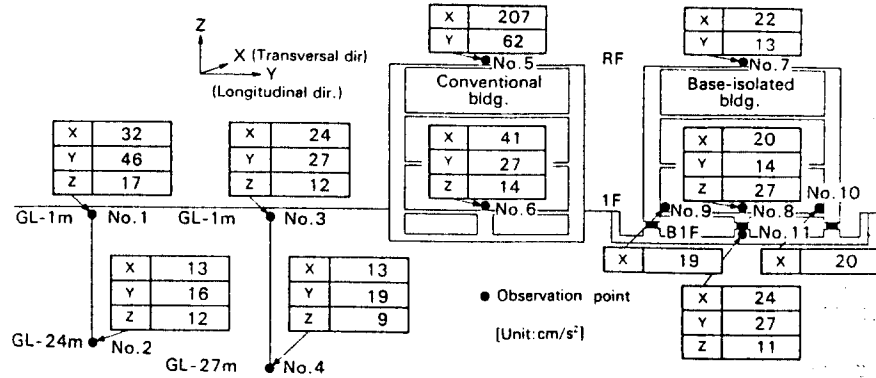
Z
X (Transversal dir)
Y
(Longitudinal dir.)

| X | 207 |
|---|---|
| Y | 62 |

No.5

RF

| X | 22 |
|---|---|
| Y | 13 |

No.7

Conventional bldg.

Base-isolated bldg.

| X | 32 |
|---|---|
| Y | 46 |
| Z | 17 |

| X | 24 |
|---|---|
| Y | 27 |
| Z | 12 |

| X | 41 |
|---|---|
| Y | 27 |
| Z | 14 |

No.6

| X | 20 |
|---|---|
| Y | 14 |
| Z | 27 |

No.10

GL-1m No.1 GL-1m No.3

1F No.9 No.8

B1F No.11

| X | 19 |
|---|---|

| X | 20 |
|---|---|

| X | 13 |
|---|---|
| Y | 16 |
| Z | 12 |

| X | 13 |
|---|---|
| Y | 19 |
| Z | 9 |

● Observation point

[Unit:cm/s$^2$]

| X | 24 |
|---|---|
| Y | 27 |
| Z | 11 |

GL-24m No.2

GL-27m No.4